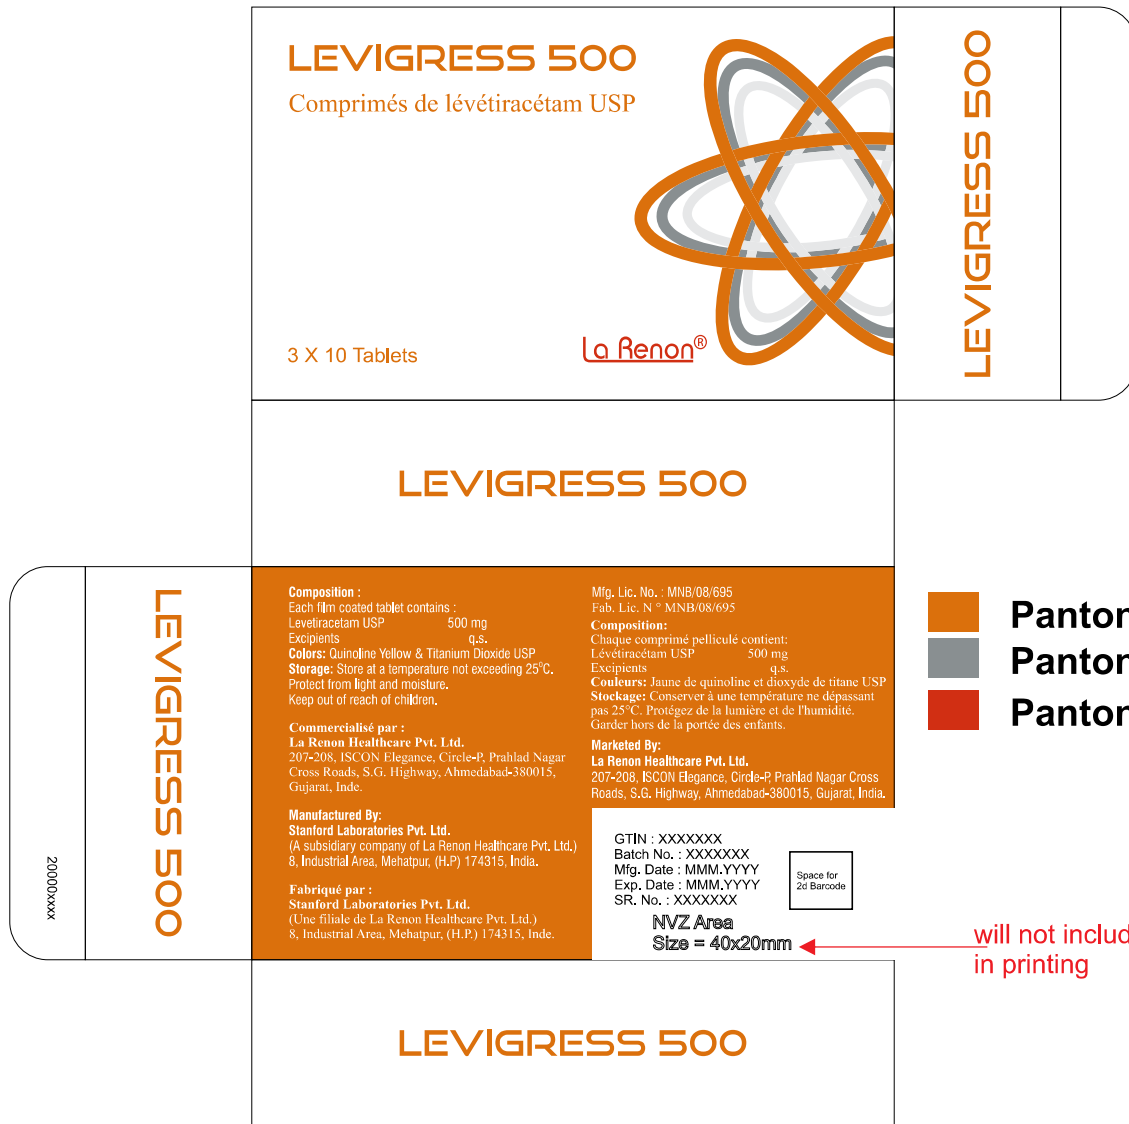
LEVIGRESS 500

Comprimés de lévétiracétam USP

3 X 10 Tablets

La Renon®

LEVIGRESS 500

LEVIGRESS 500

LEVIGRESS 500

LEVIGRESS 500

20000xxxx

Composition :
Each film coated tablet contains :
Levetiracetam USP 500 mg
Excipients q.s.
Colors: Quinoline Yellow & Titanium Dioxide USP
Storage: Store at a temperature not exceeding 25°C. Protect from light and moisture.
Keep out of reach of children.

Commercialisé par :
La Renon Healthcare Pvt. Ltd.
207-208, ISCON Elegance, Circle-P, Prahlad Nagar Cross Roads, S.G. Highway, Ahmedabad-380015, Gujarat, Inde.

Manufactured By:
Stanford Laboratories Pvt. Ltd.
(A subsidiary company of La Renon Healthcare Pvt. Ltd.)
8, Industrial Area, Mehatpur, (H.P) 174315, India.

Fabriqué par :
Stanford Laboratories Pvt. Ltd.
(Une filiale de La Renon Healthcare Pvt. Ltd.)
8, Industrial Area, Mehatpur, (H.P.) 174315, Inde.

Mfg. Lic. No. : MNB/08/695
Fab. Lic. N ° MNB/08/695
Composition:
Chaque comprimé pelliculé contient:
Lévétiracétam USP 500 mg
Excipients q.s.
Couleurs: Jaune de quinoline et dioxyde de titane USP
Stockage: Conserver à une température ne dépassant pas 25°C. Protégez de la lumière et de l'humidité.
Garder hors de la portée des enfants.

Marketed By:
La Renon Healthcare Pvt. Ltd.
207-208, ISCON Elegance, Circle-P, Prahlad Nagar Cross Roads, S.G. Highway, Ahmedabad-380015, Gujarat, India.

GTIN : XXXXXXX
Batch No. : XXXXXXX
Mfg. Date : MMM.YYYY
Exp. Date : MMM.YYYY
SR. No. : XXXXXXX

Space for 2d Barcode

NVZ Area
Size = 40x20mm

will not includ
in printing

Pantor
Pantor
Pantor